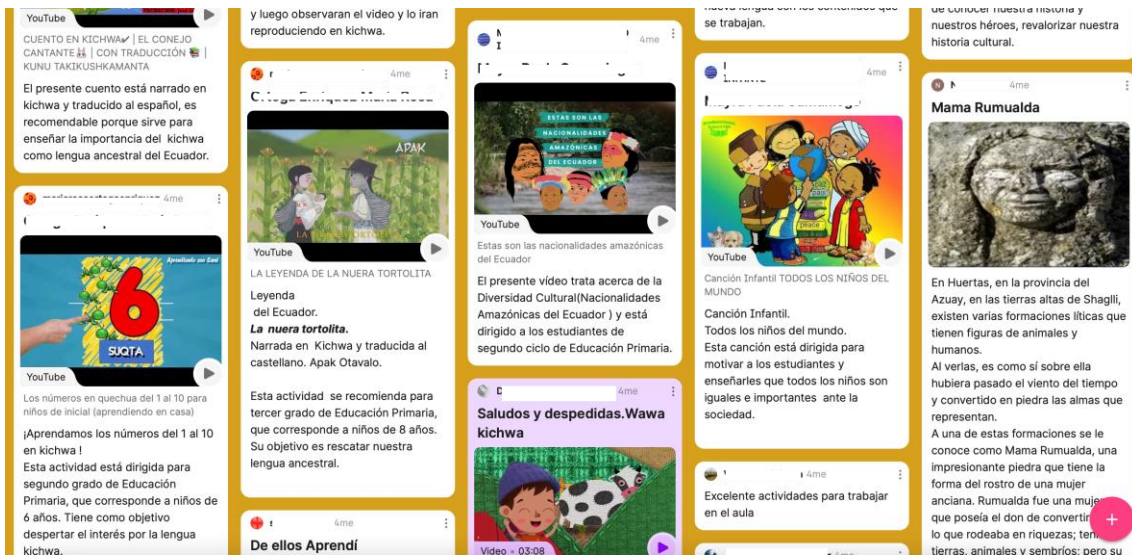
YouTube

CUENTO EN KICHWA | EL CONEJO CANTANTE | CON TRADUCCIÓN | KUNU TAKIKUSHKAMANTA

El presente cuento está narrado en kichwa y traducido al español, es recomendable porque sirve para enseñar la importancia del kichwa como lengua ancestral del Ecuador.

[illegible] 4me

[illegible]

Aprendiendo con Lani

6

SUQTA

YouTube

Los números en quechua del 1 al 10 para niños de inicial (aprendiendo en casa)

¡Aprendamos los números del 1 al 10 en kichwa !
Esta actividad está dirigida para segundo grado de Educación Primaria, que corresponde a niños de 6 años. Tiene como objetivo despertar el interés por la lengua kichwa.

y luego observaran el video y lo iran reproduciendo en kichwa.

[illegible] 4me

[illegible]

APAK

YouTube

LA LEYENDA DE LA NUERA TORTOLITA

Leyenda
del Ecuador.
La nuera tortolita.
Narrada en Kichwa y traducida al castellano. Apak Otavalo.

Esta actividad se recomienda para tercer grado de Educación Primaria, que corresponde a niños de 8 años. Su objetivo es rescatar nuestra lengua ancestral.

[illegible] 4me

De ellos Aprendí

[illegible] 4me

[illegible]

ESTAS SON LAS NACIONALIDADES AMAZÓNICAS DEL ECUADOR

YouTube

Estas son las nacionalidades amazónicas del Ecuador

El presente vídeo trata acerca de la Diversidad Cultural(Nacionalidades Amazónicas del Ecuador ) y está dirigido a los estudiantes de segundo ciclo de Educación Primaria.

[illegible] 4me

Saludos y despedidas.Wawa kichwa

Video • 03:08

nueva lengua con los contenidos que se trabajan.

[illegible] 4me

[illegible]

YouTube

Canción Infantil TODOS LOS NIÑOS DEL MUNDO

Canción Infantil.
Todos los niños del mundo.
Esta canción está dirigida para motivar a los estudiantes y enseñarles que todos los niños son iguales e importantes ante la sociedad.

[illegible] 4me

Excelente actividades para trabajar en el aula

de conocer nuestra historia y nuestros héroes, revalorizar nuestra historia cultural.

N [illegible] 4me

Mama Rumualda

En Huertas, en la provincia del Azuay, en las tierras altas de Shaglli, existen varias formaciones líticas que tienen figuras de animales y humanos.
Al verlas, es como sí sobre ella hubiera pasado el viento del tiempo y convertido en piedra las almas que representan.
A una de estas formaciones se le conoce como Mama Rumualda, una impresionante piedra que tiene la forma del rostro de una mujer anciana. Rumualda fue una mujer que poseía el don de convertir lo que rodeaba en riquezas; ter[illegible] tierras, animales y sembríos; pero su

+